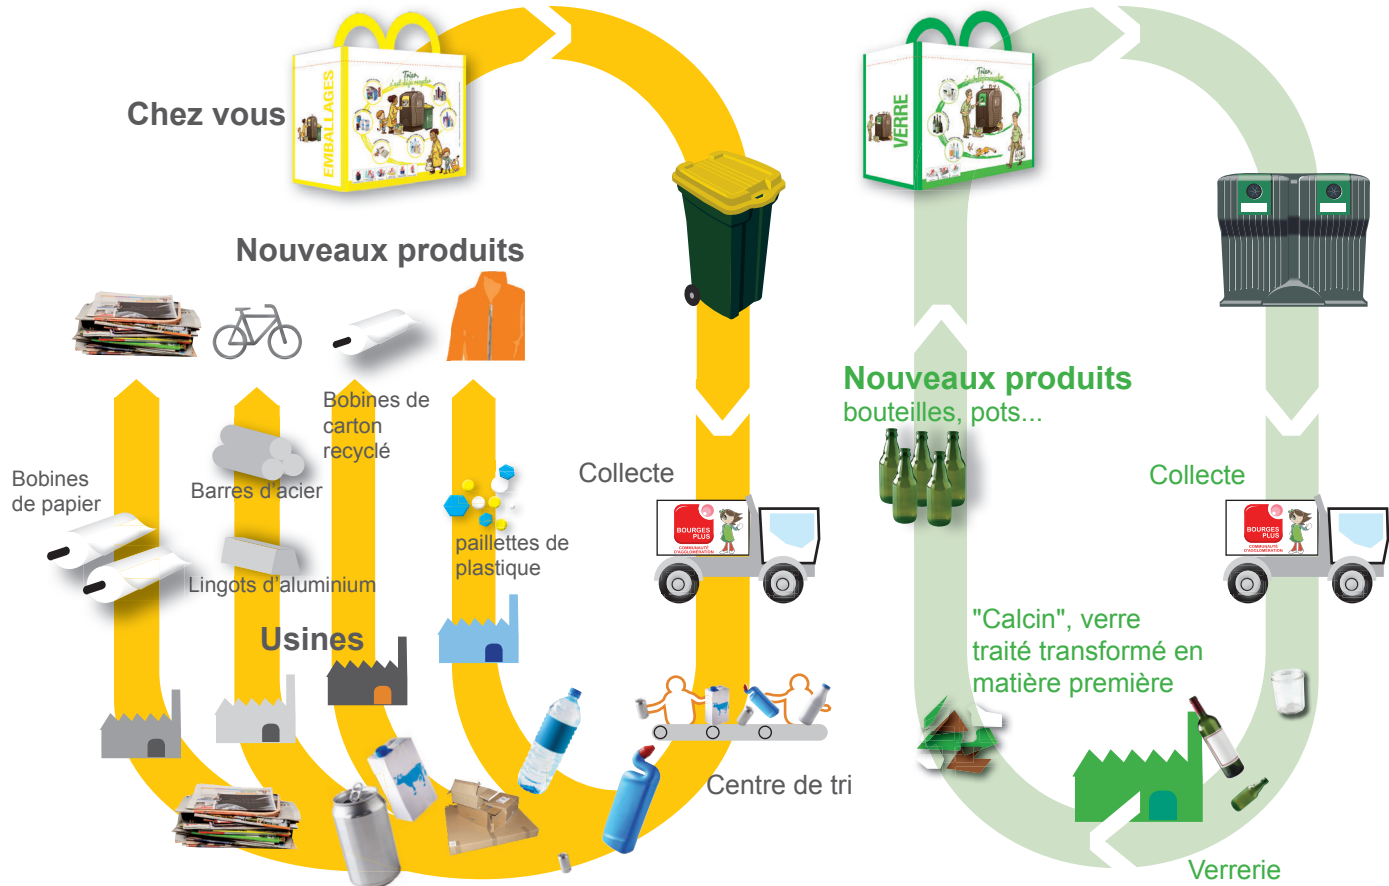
Chez vous

EMBALLAGES

Nouveaux produits

Bobines de carton recyclé

Bobines de papier

Barres d'acier

Lingots d'aluminium

paillettes de plastique

Collecte

BOURGES PLUS

Usines

Centre de tri

VERRE

Nouveaux produits
bouteilles, pots...

Collecte

BOURGES PLUS

"Calcin", verre traité transformé en matière première

Verrerie